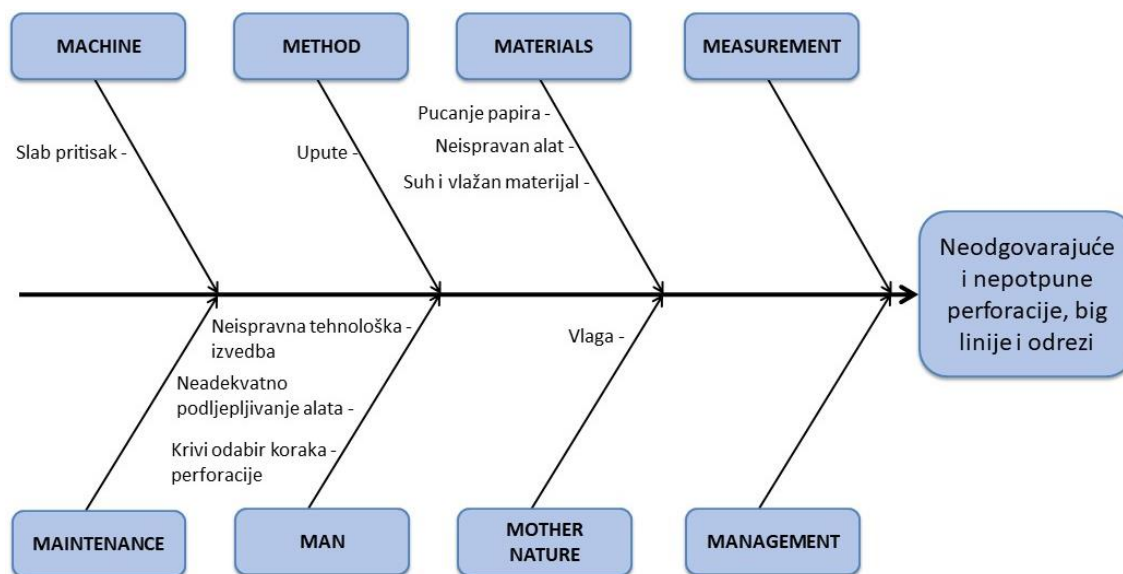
MACHINE

METHOD

MATERIALS

MEASUREMENT

Slab pritisak -

Upute -

Pucanje papira -

Neispravan alat -

Suh i vlažan materijal -

Neodgovarajuće i nepotpune perforacije, big linije i odrezi

Neispravna tehnološka - izvedba

Neadekvatno podljepljivanje alata -

Krivi odabir koraka - perforacije

Vlaga -

MAINTENANCE

MAN

MOTHER NATURE

MANAGEMENT